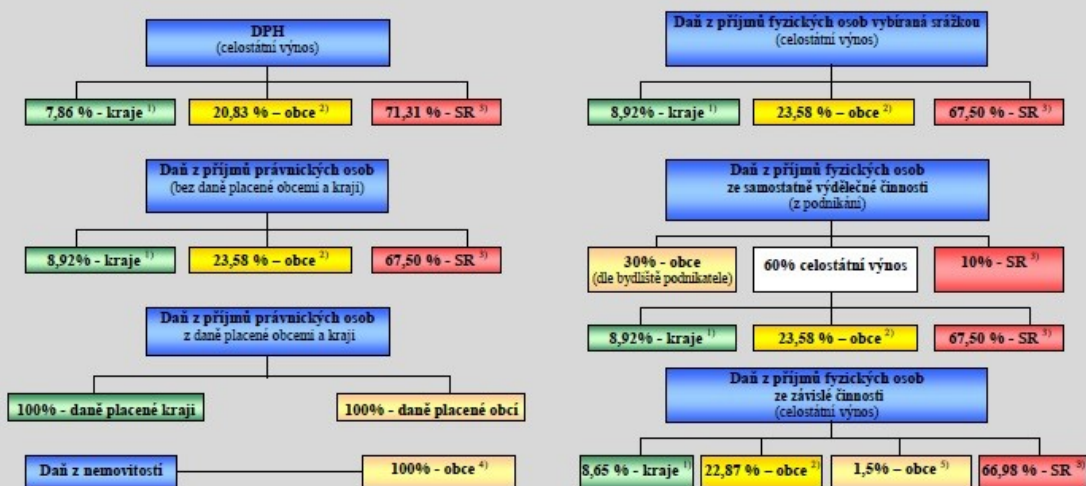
DPH
(celostátní výnos)

7,86 % - kraje $^{1)}$

20,83 % – obce $^{2)}$

71,31 % - SR $^{3)}$

Daň z příjmů právnických osob
(bez daně placené obcemi a kraji)

8,92% - kraje $^{1)}$

23,58 % – obce $^{2)}$

67,50 % - SR $^{3)}$

Daň z příjmů právnických osob
z daně placené obcemi a kraji

100% - daně placené kraji

100% - daně placené obcí

Daň z nemovitostí

100% - obce $^{4)}$

Daň z příjmů fyzických osob vybíraná srážkou
(celostátní výnos)

8,92% - kraje $^{1)}$

23,58 % – obce $^{2)}$

67,50 % - SR $^{3)}$

Daň z příjmů fyzických osob
ze samostatné výdělečné činnosti
(z podnikání)

30% - obce
(dle bydliště podnikatele)

60% celostátní výnos

10% - SR $^{3)}$

8,92% - kraje $^{1)}$

23,58 % – obce $^{2)}$

67,50 % - SR $^{3)}$

Daň z příjmů fyzických osob
ze závislé činnosti
(celostátní výnos)

8,65 % - kraje $^{1)}$

22,87 % – obce $^{2)}$

1,5% – obce $^{5)}$

66,98 % - SR $^{3)}$